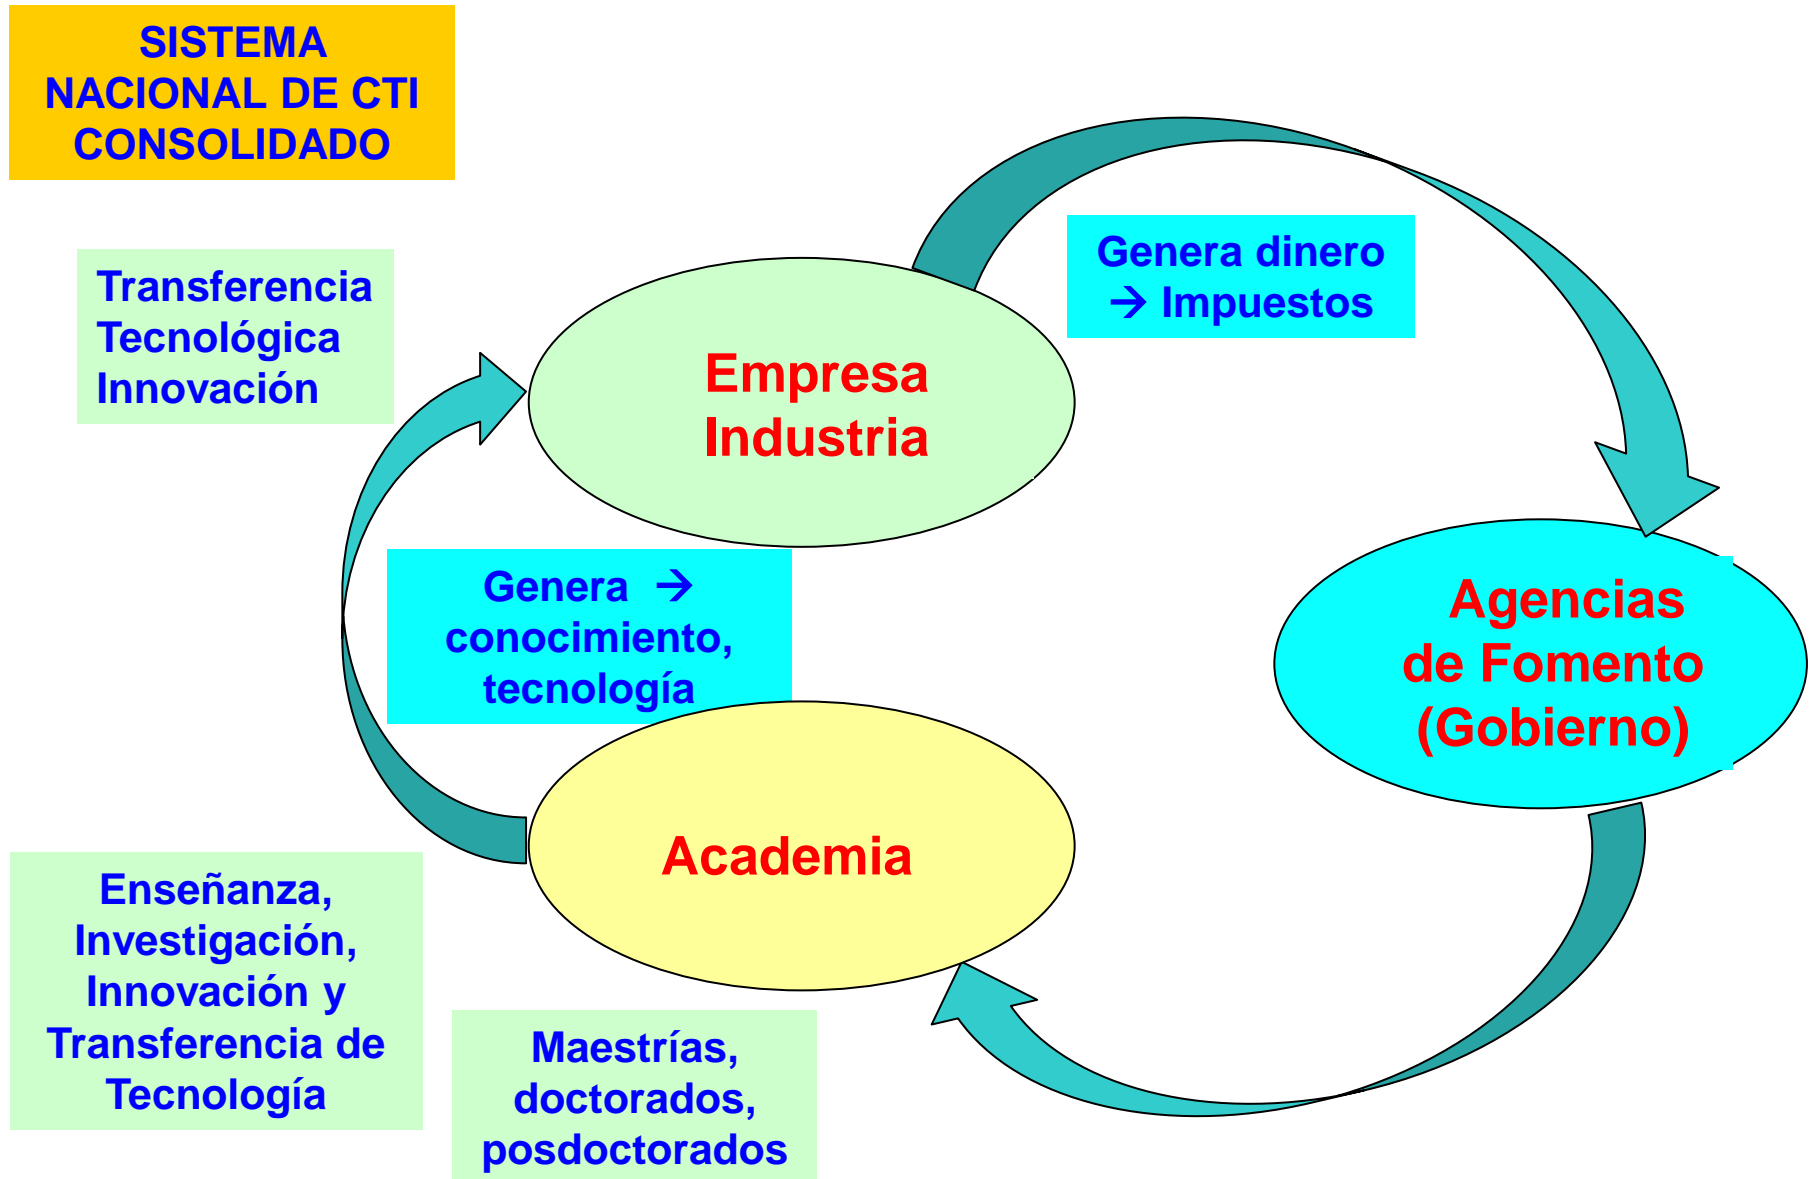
SISTEMA NACIONAL DE CTI CONSOLIDADO

Transferencia Tecnológica Innovación

Empresa Industria

Genera dinero → Impuestos

Genera → conocimiento, tecnología

Agencias de Fomento (Gobierno)

Academia

Enseñanza, Investigación, Innovación y Transferencia de Tecnología

Maestrías, doctorados, posdoctorados